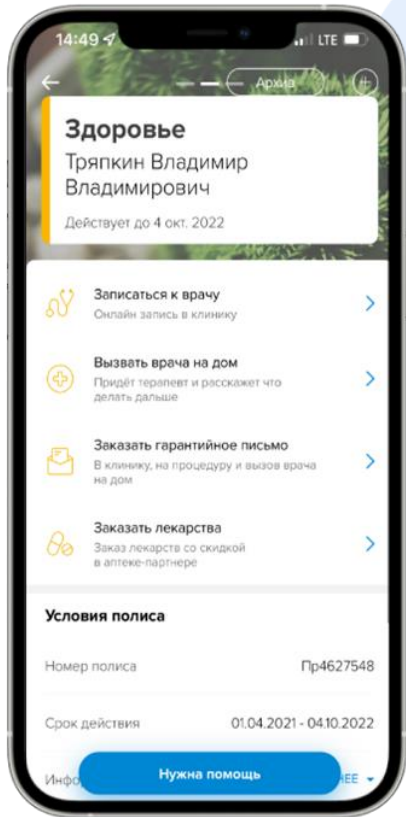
14:49
LTE

Архив

Здоровье
Тряпкин Владимир Владимирович
Действует до 4 окт. 2022

Записаться к врачу
Онлайн запись в клинику

Вызвать врача на дом
Придёт терапевт и расскажет что делать дальше

Заказать гарантийное письмо
В клинику, на процедуру и вызов врача на дом

Заказать лекарства
Заказ лекарств со скидкой в аптеке-партнере

Условия полиса

Номер полиса Пр4627548

Срок действия 01.04.2021 - 04.10.2022

Инфо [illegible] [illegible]ЕЕ

Нужна помощь